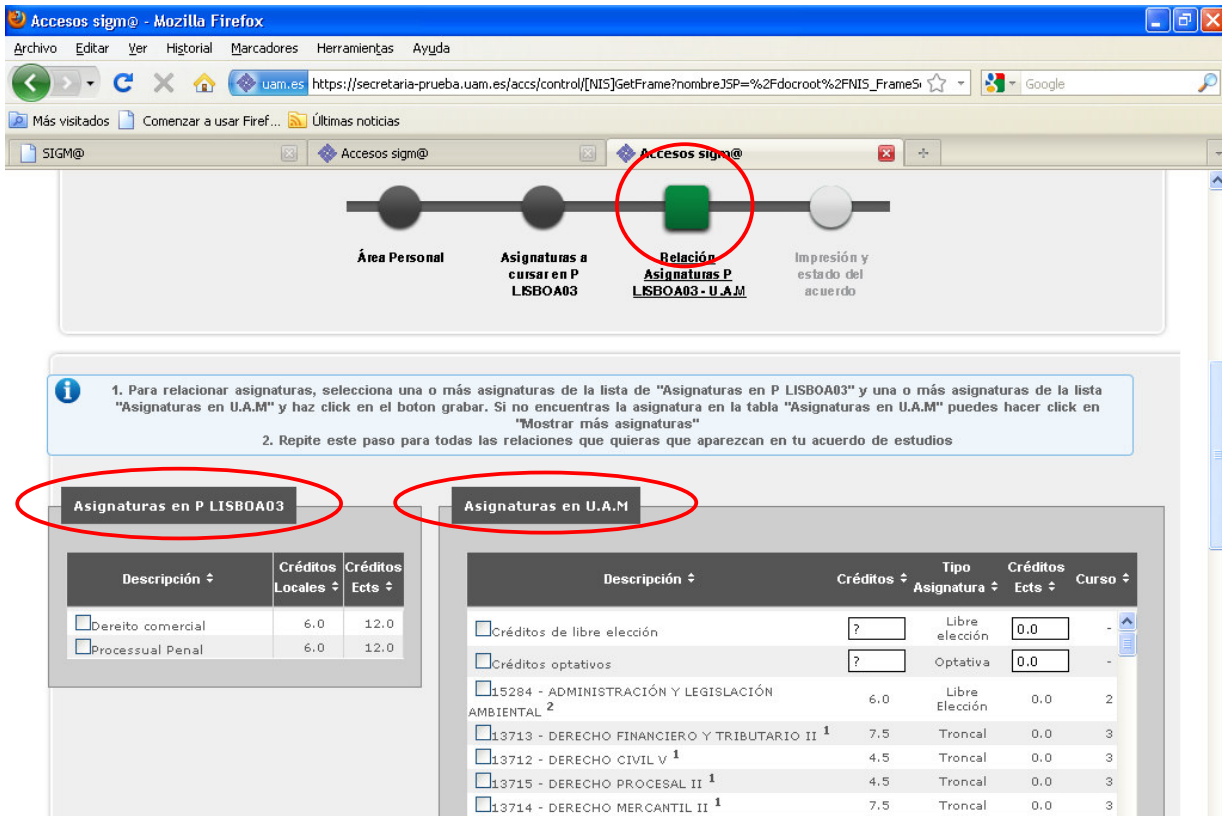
Accesos sigm@ - Mozilla Firefox

Archivo Editar Ver Historial Marcadores Herramientas Ayuda

uam.es https://secretaria-prueba.uam.es/accs/control/[NIS]GetFrame?nombreJSP=%2Fdocroot%2FNIS_FrameS

Google

Más visitados Comenzar a usar Firef... Últimas noticias

SIGM@ Accesos sigm@ Accesos sigm@

Área Personal

Asignaturas a cursar en P LISBOA03

Relación Asignaturas P LISBOA03 - U.A.M

Impresión y estado del acuerdo

1. Para relacionar asignaturas, selecciona una o más asignaturas de la lista de "Asignaturas en P LISBOA03" y una o más asignaturas de la lista "Asignaturas en U.A.M" y haz click en el boton grabar. Si no encuentras la asignatura en la tabla "Asignaturas en U.A.M" puedes hacer click en "Mostrar más asignaturas"
2. Repite este paso para todas las relaciones que quieras que aparezcan en tu acuerdo de estudios

Asignaturas en P LISBOA03

| Descripción | Créditos Locales | Créditos Ects |
|---|---|---|
| Dereito comercial | 6.0 | 12.0 |
| Processual Penal | 6.0 | 12.0 |

Asignaturas en U.A.M

| Descripción | Créditos | Tipo Asignatura | Créditos Ects | Curso |
|---|---|---|---|---|
| Créditos de libre elección | ? | Libre elección | 0.0 | - |
| Créditos optativos | ? | Optativa | 0.0 | - |
| 15284 - ADMINISTRACIÓN Y LEGISLACIÓN AMBIENTAL $^2$ | 6.0 | Libre Elección | 0.0 | 2 |
| 13713 - DERECHO FINANCIERO Y TRIBUTARIO II $^1$ | 7.5 | Troncal | 0.0 | 3 |
| 13712 - DERECHO CIVIL V $^1$ | 4.5 | Troncal | 0.0 | 3 |
| 13715 - DERECHO PROCESAL II $^1$ | 4.5 | Troncal | 0.0 | 3 |
| 13714 - DERECHO MERCANTIL II $^1$ | 7.5 | Troncal | 0.0 | 3 |